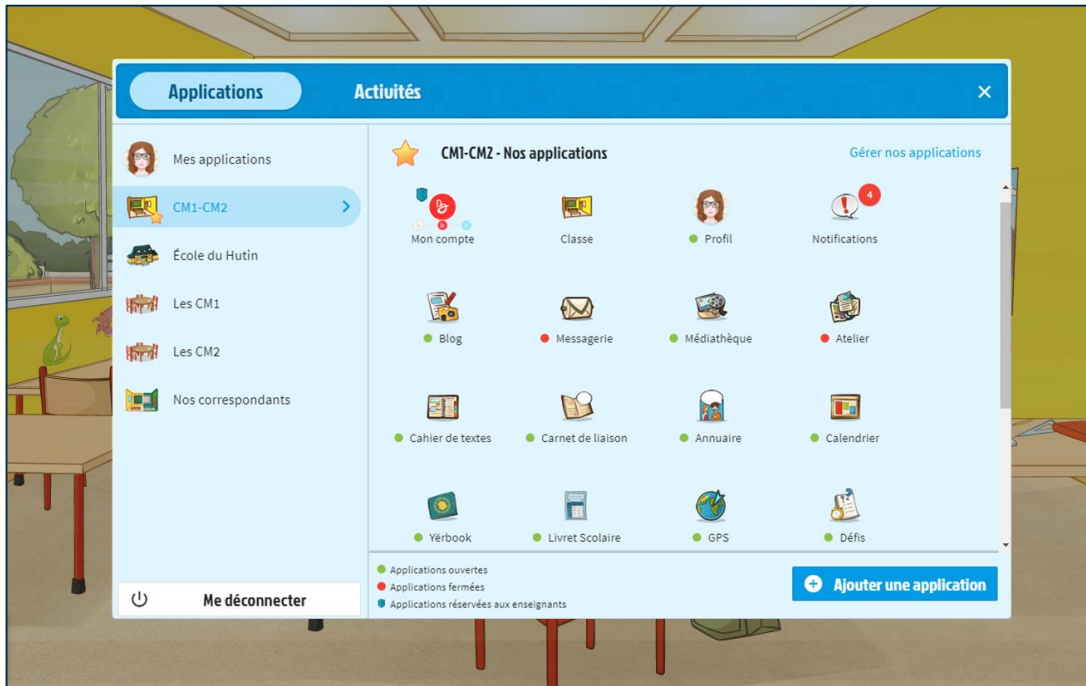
Applications

Activités

×

Mes applications

CM1-CM2

École du Hutin

Les CM1

Les CM2

Nos correspondants

Me déconnecter

CM1-CM2 - Nos applications

Gérer nos applications

Mon compte

Classe

Profil

4

Notifications

Blog

Messagerie

Médiathèque

Atelier

Cahier de textes

Carnet de liaison

Annuaire

Calendrier

Yèrbook

Livret Scolaire

GPS

Défis

Applications ouvertes

Applications fermées

Applications réservées aux enseignants

Ajouter une application